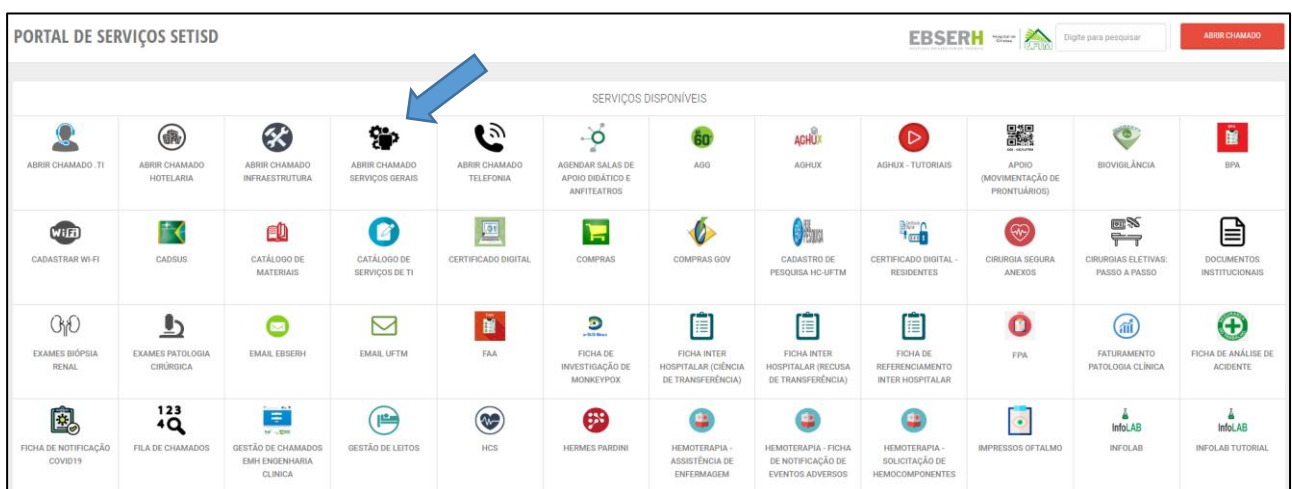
PORTAL DE SERVIÇOS SETISD

EBSERH

Digite para pesquisar

ABRIR CHAMADO

SERVIÇOS DISPONÍVEIS

| ABRIR CHAMADO .TI | ABRIR CHAMADO HOTELARIA | ABRIR CHAMADO INFRAESTRUTURA | ABRIR CHAMADO SERVIÇOS GERAIS | ABRIR CHAMADO TELEFONIA | AGENDAR SALAS DE APOIO DIDÁTICO E ANFITEATROS | AGG | AGHUX | AGHUX - TUTORIAIS | APOIO (MOVIMENTAÇÃO DE PRONTUÁRIOS) | BIOVIGILÂNCIA | BPA |
|---|---|---|---|---|---|---|---|---|---|---|---|
| CADASTRAR WI-FI | CADSUS | CATÁLOGO DE MATERIAIS | CATÁLOGO DE SERVIÇOS DE TI | CERTIFICADO DIGITAL | COMPRAS | COMPRAS GOV | CADASTRO DE PESQUISA HC-UFTM | CERTIFICADO DIGITAL - RESIDENTES | CIRURGIA SEGURA ANEXOS | CIRURGIAS ELETIVAS: PASSO A PASSO | DOCUMENTOS INSTITUCIONAIS |
| EXAMES BIÓPSIA RENAL | EXAMES PATOLOGIA CIRÚRGICA | EMAIL EBSERH | EMAIL UFTM | FAA | FICHA DE INVESTIGAÇÃO DE MONKEYPOX | FICHA INTER HOSPITALAR (CIÊNCIA DE TRANSFERÊNCIA) | FICHA INTER HOSPITALAR (RECUSA DE TRANSFERÊNCIA) | FICHA DE REFERENCIAMENTO INTER HOSPITALAR | FPA | FATURAMENTO PATOLOGIA CLÍNICA | FICHA DE ANÁLISE DE ACIDENTE |
| FICHA DE NOTIFICAÇÃO COVID19 | FILA DE CHAMADOS | GESTÃO DE CHAMADOS EMH ENGENHARIA CLINICA | GESTÃO DE LEITOS | HCS | HERMES PARDINI | HEMOTERAPIA - ASSISTÊNCIA DE ENFERMAGEM | HEMOTERAPIA - FICHA DE NOTIFICAÇÃO DE EVENTOS ADVERSOS | HEMOTERAPIA - SOLICITAÇÃO DE HEMOCOMPONENTES | IMPRESSOS OFTALMO | INFOLAB | INFOLAB TUTORIAL |